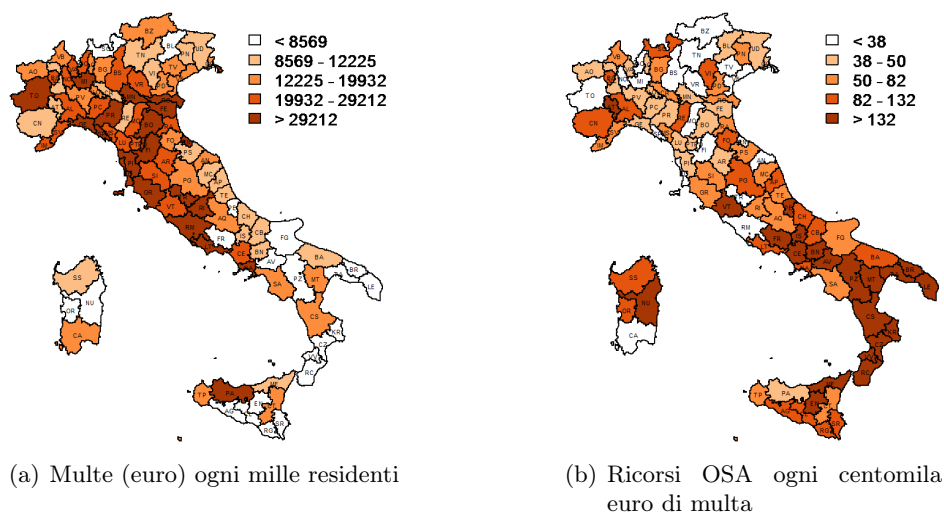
< 8569
8569 - 12225
12225 - 19932
19932 - 29212
> 29212

BZ BL UD TN VB SO BS VI TV AO TO CN FE PS AR PG MC AP TE CH CB FG BA BR LE AV PZ MT SA CS KR CZ RC RM FR CE VT GR LU PI SS NU OR CA TP PA CL EN AG RG SR ME

< 38
38 - 50
50 - 82
82 - 132
> 132

BZ BL UD TN VB BS VR TV AO TO CN FE BO PS AR PG MC AN FG BA LE AV MT SA CS RC RM FR VT GR LU PI SS NU OR CA TP PA SR

(a) Multe (euro) ogni mille residenti

(b) Ricorsi OSA ogni centomila euro di multa